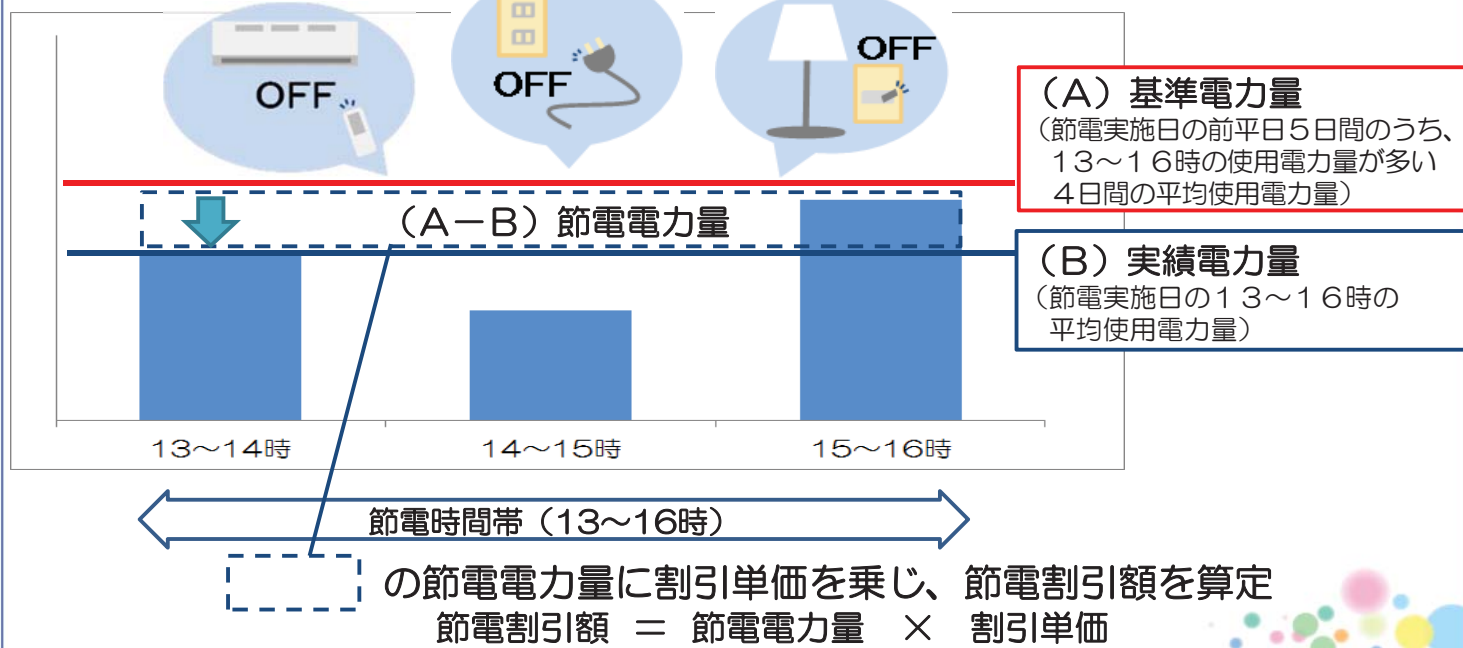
OFF

OFF

OFF

（A）基準電力量
（節電実施日の前平日５日間のうち、１３～１６時の使用電力量が多い４日間の平均使用電力量）

（A－B）節電電力量

（B）実績電力量
（節電実施日の１３～１６時の平均使用電力量）

13～14時

14～15時

15～16時

節電時間帯（13～16時）

の節電電力量に割引単価を乗じ、節電割引額を算定
節電割引額 ＝ 節電電力量 × 割引単価